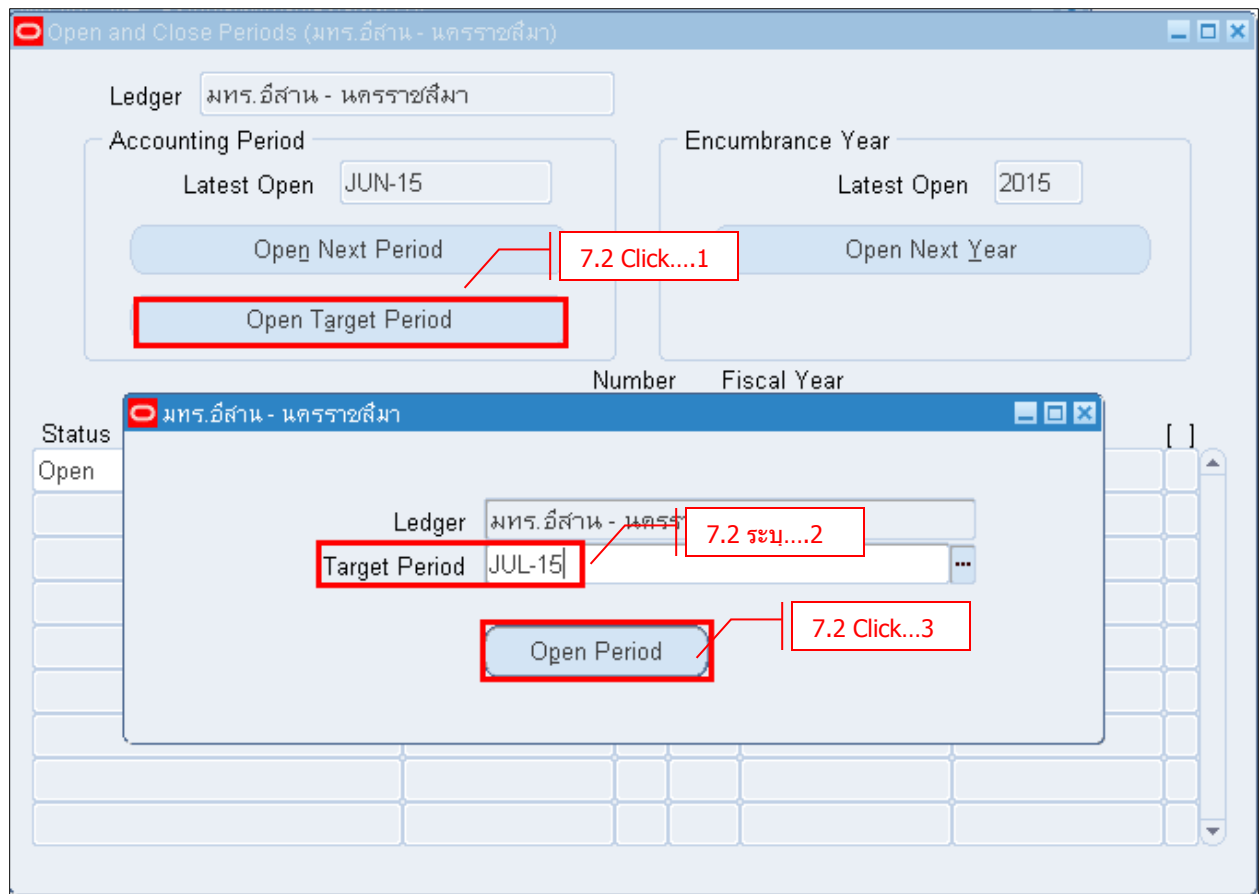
Open and Close Periods (มทร.อีสาน - นครราชสีมา)

Ledger มทร.อีสาน - นครราชสีมา

Accounting Period

Latest Open JUN-15

Open Next Period

7.2 Click....1

Open Target Period

Encumbrance Year

Latest Open 2015

Open Next Year

Number Fiscal Year

Status

Open

[ ]

มทร.อีสาน - นครราชสีมา

Ledger มทร.อีสาน - นครร

7.2 ระบุ....2

Target Period JUL-15

Open Period

7.2 Click...3